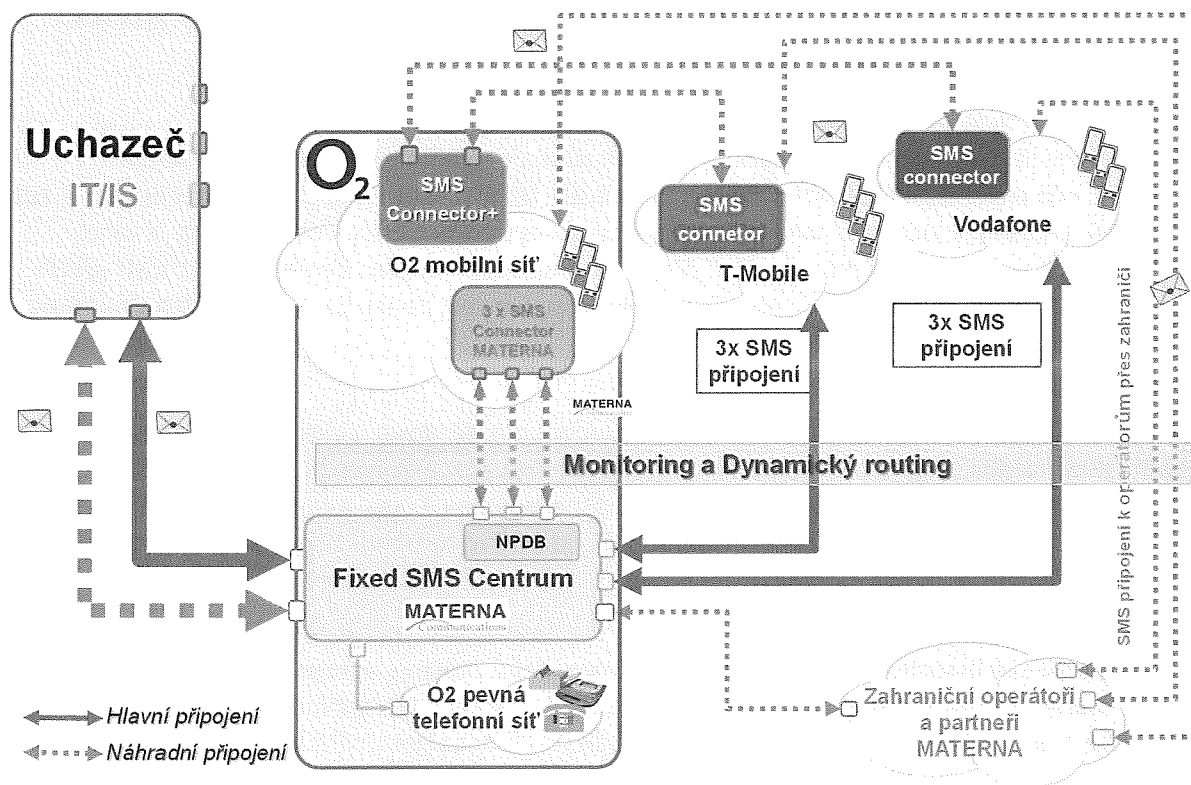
Uchazeč
IT/IS

$O_2$

SMS
Connector+

O2 mobilní síť

3 x SMS
Connector
MATERNA

MATERNA

SMS
connetor

T-Mobile

SMS
connector

Vodafone

3x SMS
připojení

3x SMS
připojení

SMS připojení k operátorům přes zahraničí

Monitoring a Dynamický routing

NPDB

Fixed SMS Centrum

MATERNA
Communications

O2 pevná
telefonní síť

Zahraniční operátoři
a partneři
MATERNA

Hlavní připojení
Náhradní připojení